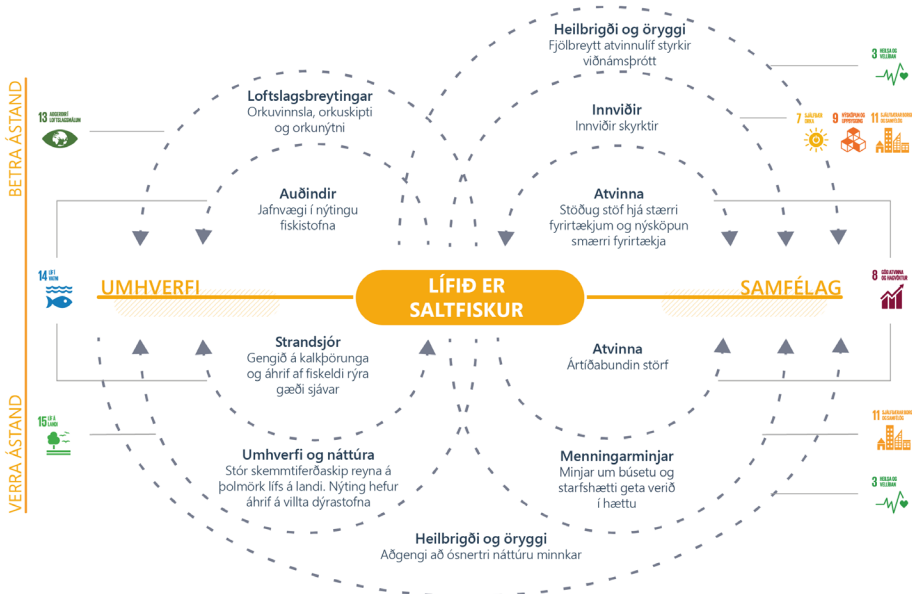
BETRA ÁSTAND

VERRA ÁSTAND

13 AÐGERÐIR Í LOFTSLAGSMÁLUM

14 LÍF Í VATNI

15 LÍF Á LANDI

Heilbrigði og öryggi
Fjölbreytt atvinnulíf styrkir viðnámsþrótt

3 HEILSA OG VELLÍÐAN

Loftslagsbreytingar
Orkuvinnsla, orkuskipti og orkunýtni

Innviðir
Innviðir skyrktir

7 SJÁLFBÆR ORKA

9 NÝSKÖPUN OG UPPBYGGING

11 SJÁLFBÆRAR BORGIR OG SAMFÉLÖG

Auðindir
Jafnvægi í nýtingu fiskistofna

Atvinna
Stöðug störf hjá stærri fyrirtækjum og nýsköpun smærri fyrirtækja

UMHVERFI

LÍFIÐ ER SALTFISKUR

SAMFÉLAG

8 GÓÐ ATVINNA OG HAGVÖXTUR

Strandsjór
Gengið á kalkþörunga og áhrif af fiskeldi rýra gæði sjávar

Atvinna
Ártíðabundin störf

11 SJÁLFBÆRAR BORGIR OG SAMFÉLÖG

Umhverfi og náttúra
Stór skemmtiferðaskip reyna á þolmörk lífs á landi. Nýting hefur áhrif á villta dýrastofna

Menningarminjar
Minjar um búsetu og starfshætti geta verið í hættu

3 HEILSA OG VELLÍÐAN

Heilbrigði og öryggi
Aðgengi að ósnertri náttúru minnkar